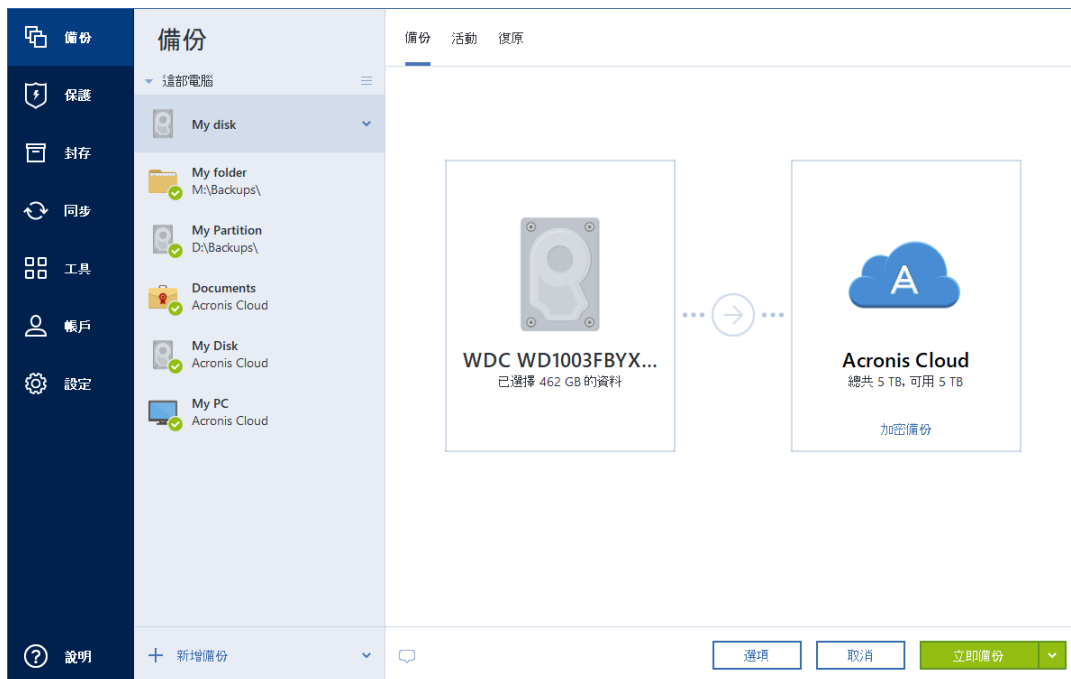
備份
保護
封存
同步
工具
帳戶
設定
說明

備份

這部電腦

My disk

My folder
M:\Backups\

My Partition
D:\Backups\

Documents
Acronis Cloud

My Disk
Acronis Cloud

My PC
Acronis Cloud

新增備份

備份 活動 復原

WDC WD1003FBYX...
已選擇 462 GB 的資料

Acronis Cloud
總共 5 TB, 可用 5 TB

加密備份

選項
取消
立即備份